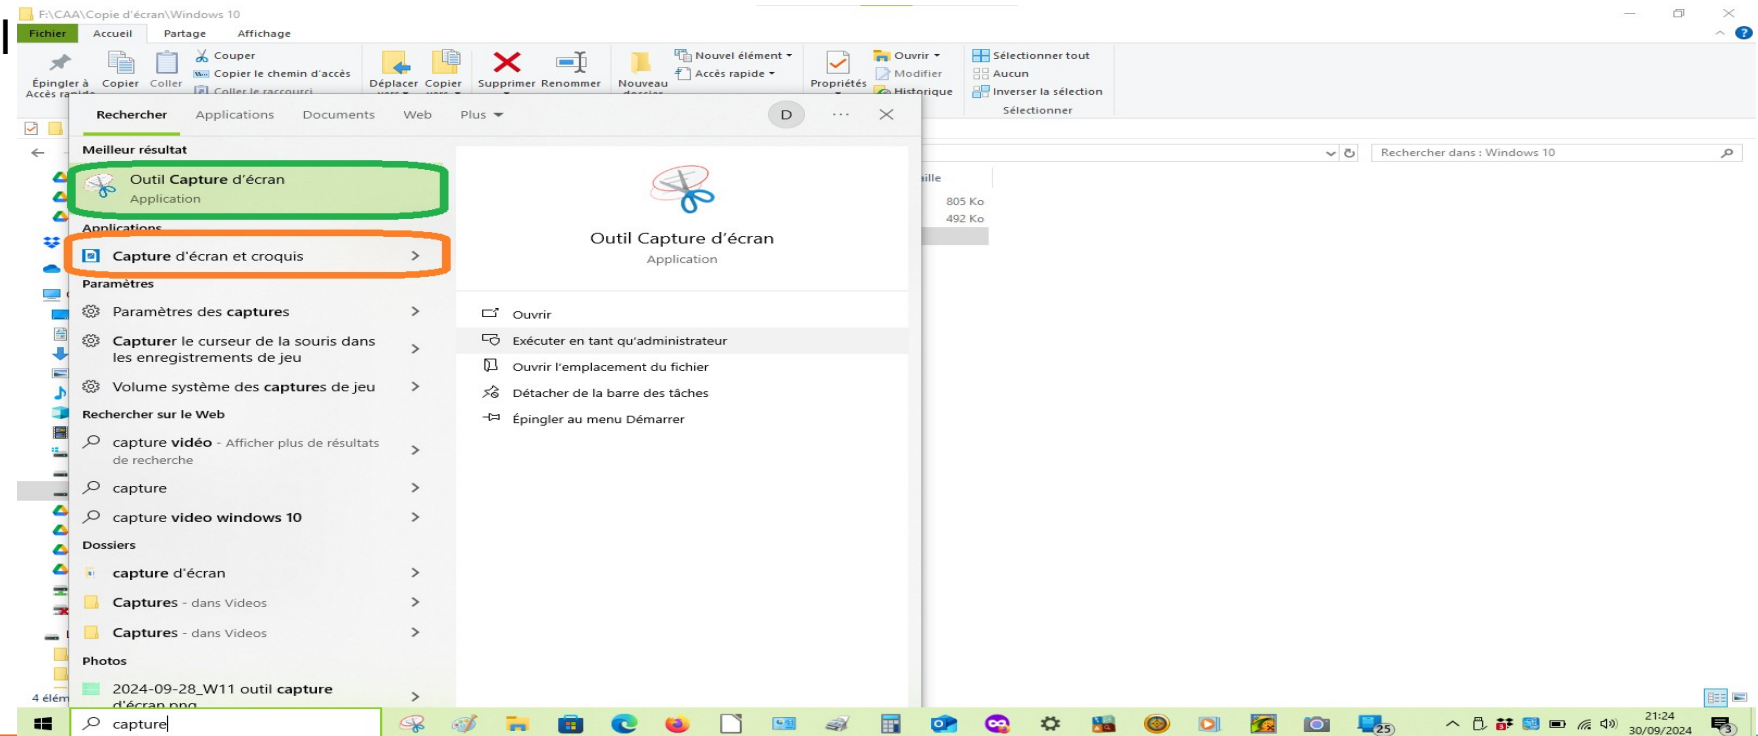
F:\CAA\Copie d'écran\Windows 10

Fichier Accueil Partage Affichage

Épingler à Accès rapide Copier Coller Couper Copier le chemin d'accès Coller le raccourci Déplacer vers Copier vers Supprimer Renommer Nouveau dossier Nouvel élément Accès rapide Propriétés Ouvrir Modifier Historique Sélectionner tout Aucun Inverser la sélection Sélectionner

Rechercher dans : Windows 10

Rechercher Applications Documents Web Plus D ··· ✕

Meilleur résultat

Outil Capture d'écran
Application

Applications

Capture d'écran et croquis

Paramètres

Paramètres des captures

Capturer le curseur de la souris dans les enregistrements de jeu

Volume système des captures de jeu

Rechercher sur le Web

capture vidéo - Afficher plus de résultats de recherche

capture

capture video windows 10

Dossiers

capture d'écran

Captures - dans Videos

Captures - dans Videos

Photos

2024-09-28_W11 outil capture d'écran.png

Outil Capture d'écran
Application

Ouvrir
Exécuter en tant qu'administrateur
Ouvrir l'emplacement du fichier
Détacher de la barre des tâches
Épingler au menu Démarrer

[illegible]ille
805 Ko
492 Ko

4 élém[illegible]

capture

21:24
30/09/2024